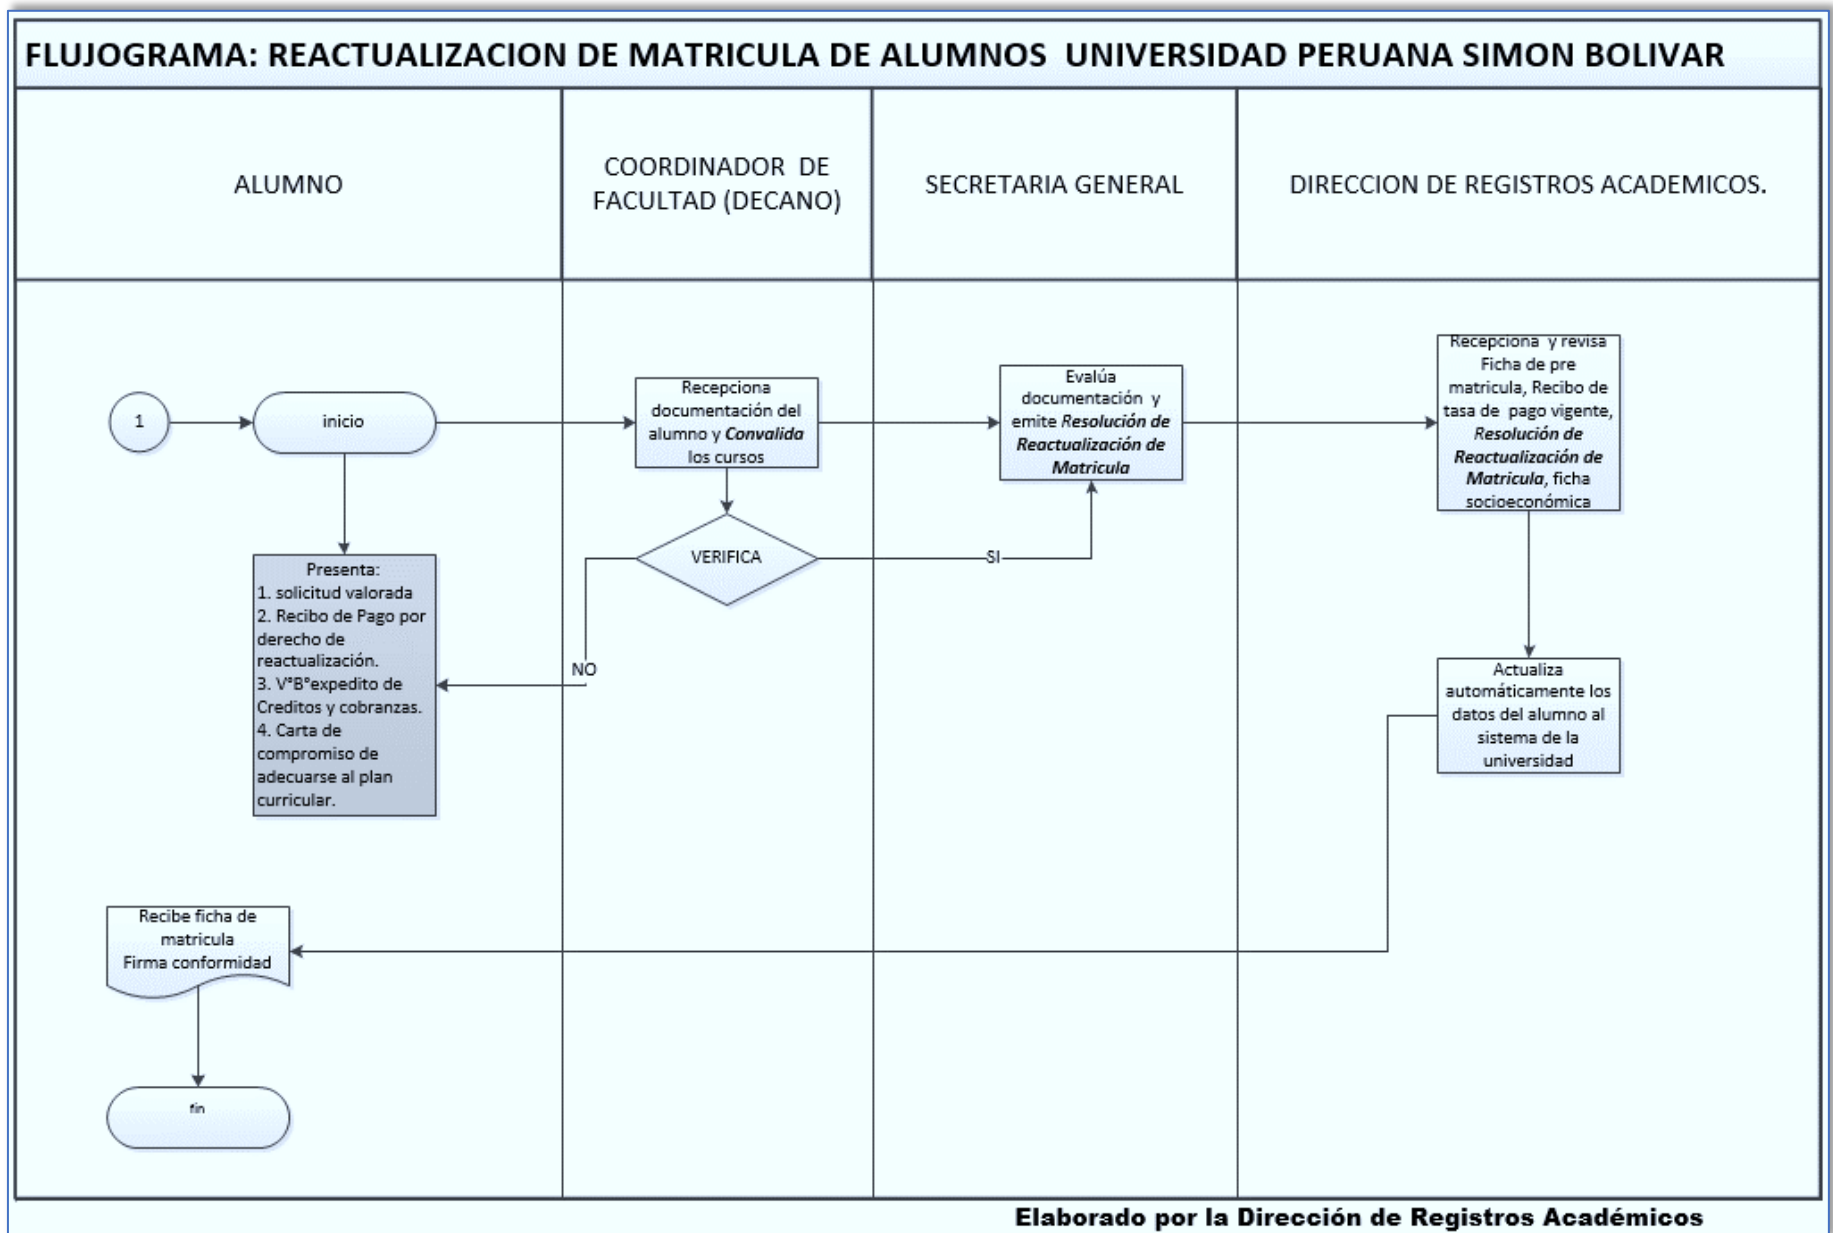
FLUJOGRAMA: REACTUALIZACION DE MATRICULA DE ALUMNOS UNIVERSIDAD PERUANA SIMON BOLIVAR

ALUMNO

COORDINADOR DE FACULTAD (DECANO)

SECRETARIA GENERAL

DIRECCION DE REGISTROS ACADEMICOS.

1

inicio

Presenta:
1. solicitud valorada
2. Recibo de Pago por derecho de reactualización.
3. V°B°expedito de Creditos y cobranzas.
4. Carta de compromiso de adecuarse al plan curricular.

Recepciona documentación del alumno y *Convalida* los cursos

VERIFICA

NO

SI

Evalúa documentación y emite *Resolución de Reactualización de Matricula*

Recepciona y revisa Ficha de pre matricula, Recibo de tasa de pago vigente, *Resolución de Reactualización de Matricula*, ficha socioeconómica

Actualiza automáticamente los datos del alumno al sistema de la universidad

Recibe ficha de matricula
Firma conformidad

fin

Elaborado por la Dirección de Registros Académicos